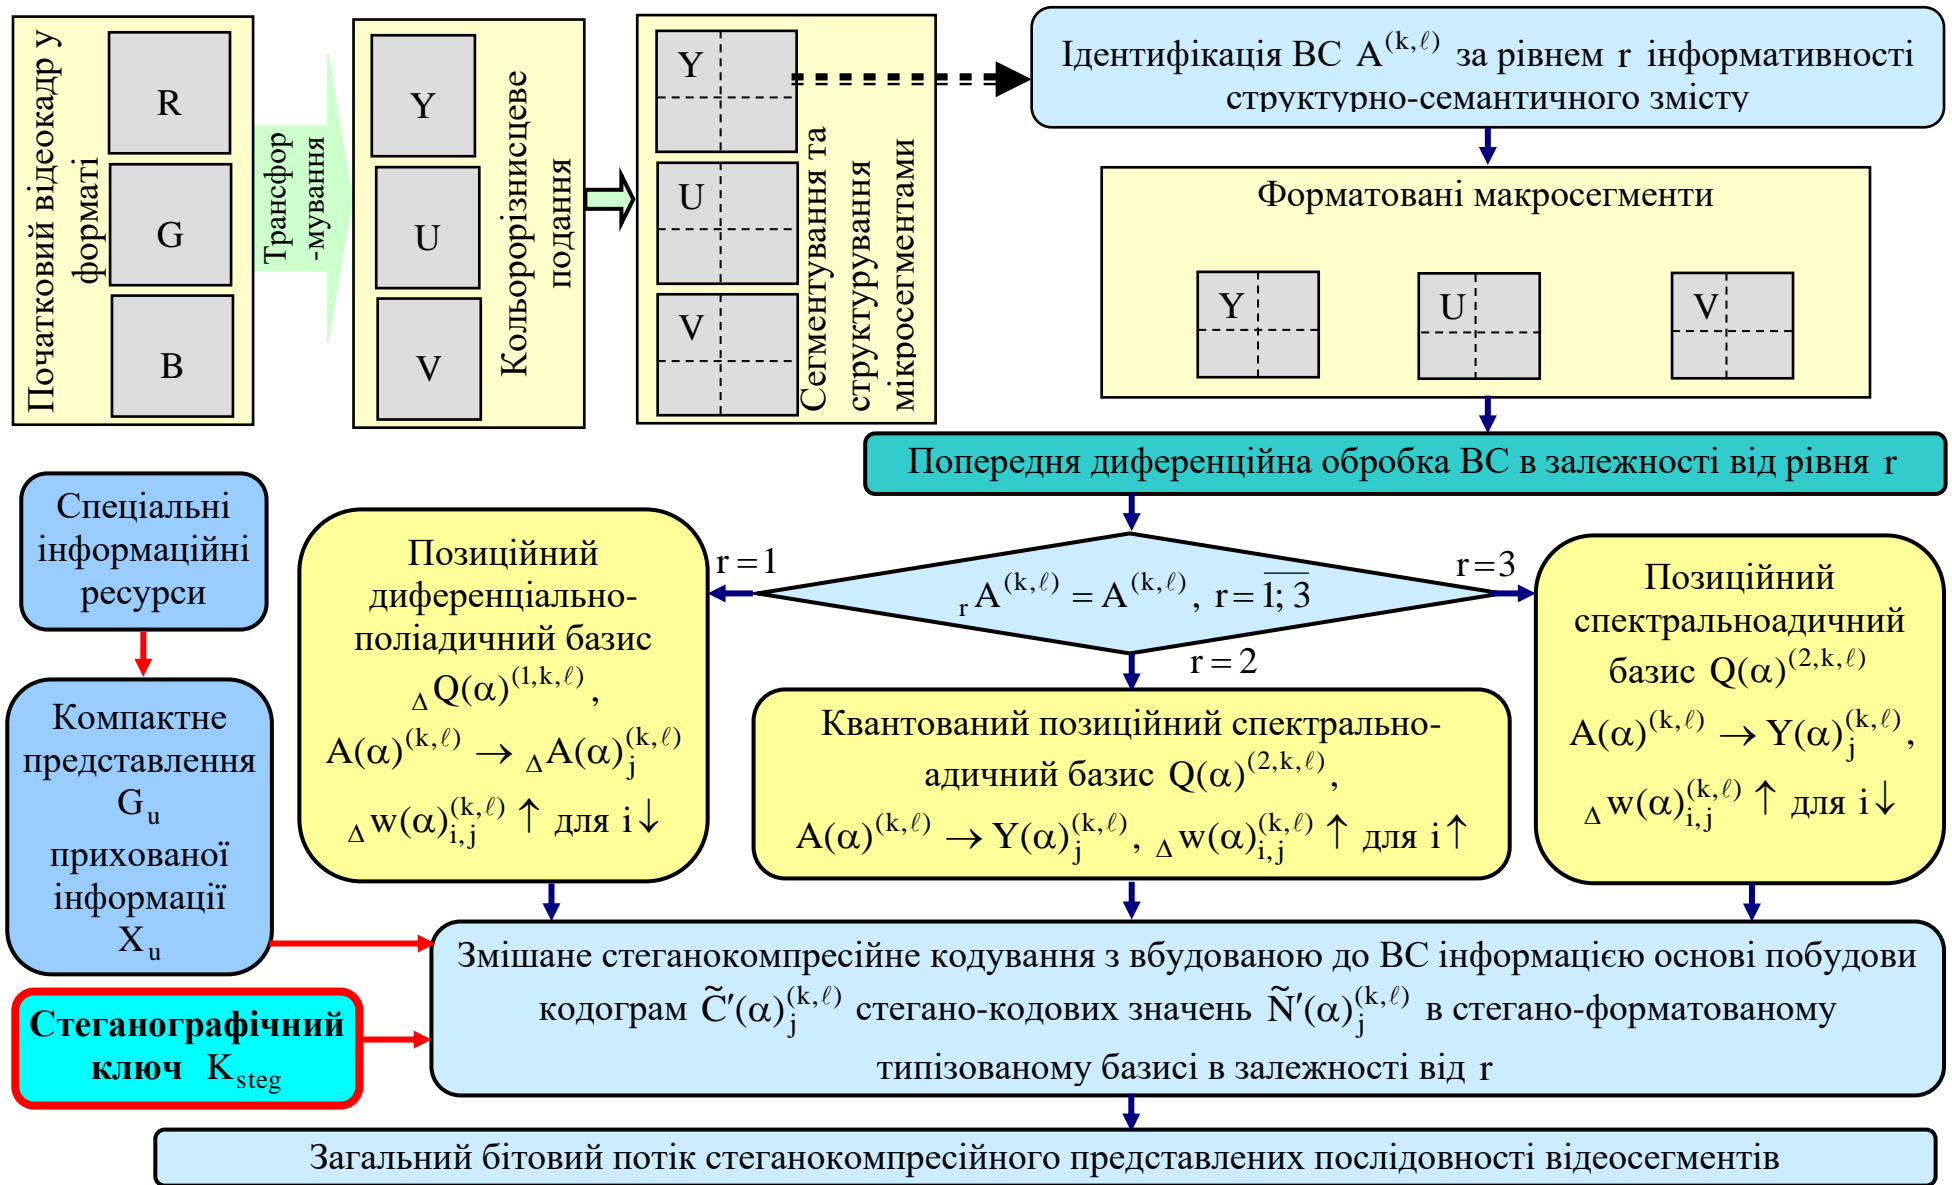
Початковий відеокадр у форматі

R

G

B

Трансфор -мування

Y

U

V

Кольорорізнисцеве подання

Y

U

V

Сегментування та структурування мікросегментами

Ідентифікація ВС $A^{(k,\ell)}$ за рівнем r інформативності структурно-семантичного змісту

Форматовані макросегменти

Y

U

V

Попередня диференційна обробка ВС в залежності від рівня r

Спеціальні інформаційні ресурси

Компактне представлення $G_u$ прихованої інформації $X_u$

Стеганографічний ключ $K_{steg}$

Позиційний диференціально-поліадичний базис $_\Delta Q(\alpha)^{(1,k,\ell)}$, $A(\alpha)^{(k,\ell)} \rightarrow {}_\Delta A(\alpha)_j^{(k,\ell)}$ $_\Delta w(\alpha)_{i,j}^{(k,\ell)} \uparrow$ для $i\downarrow$

r = 1

$_r A^{(k,\ell)} = A^{(k,\ell)}$, $r = \overline{1;3}$

r = 3

r = 2

Квантований позиційний спектрально-адичний базис $Q(\alpha)^{(2,k,\ell)}$, $A(\alpha)^{(k,\ell)} \rightarrow Y(\alpha)_j^{(k,\ell)}$, $_\Delta w(\alpha)_{i,j}^{(k,\ell)} \uparrow$ для $i\uparrow$

Позиційний спектральноадичний базис $Q(\alpha)^{(2,k,\ell)}$ $A(\alpha)^{(k,\ell)} \rightarrow Y(\alpha)_j^{(k,\ell)}$, $_\Delta w(\alpha)_{i,j}^{(k,\ell)} \uparrow$ для $i\downarrow$

Змішане стеганокомпресійне кодування з вбудованою до ВС інформацією основі побудови кодограм $\tilde{C}'(\alpha)_j^{(k,\ell)}$ стегано-кодових значень $\tilde{N}'(\alpha)_j^{(k,\ell)}$ в стегано-форматованому типізованому базисі в залежності від r

Загальний бітовий потік стеганокомпресійного представлених послідовності відеосегментів